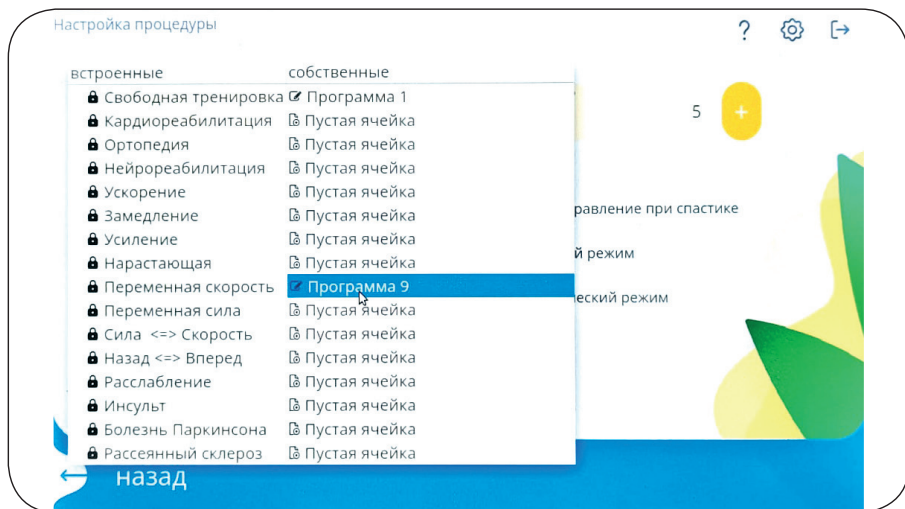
Настройка процедуры

?

встроенные
собственные

Свободная тренировка
Программа 1
Кардиореабилитация
Пустая ячейка
Ортопедия
Пустая ячейка
Нейрореабилитация
Пустая ячейка
Ускорение
Пустая ячейка
Замедление
Пустая ячейка
Усиление
Пустая ячейка
Нарастающая
Пустая ячейка
Переменная скорость
Программа 9
Переменная сила
Пустая ячейка
Сила <=> Скорость
Пустая ячейка
Назад <=> Вперед
Пустая ячейка
Расслабление
Пустая ячейка
Инсульт
Пустая ячейка
Болезнь Паркинсона
Пустая ячейка
Рассеянный склероз
Пустая ячейка

5
+

равление при спастике
й режим
еский режим

назад